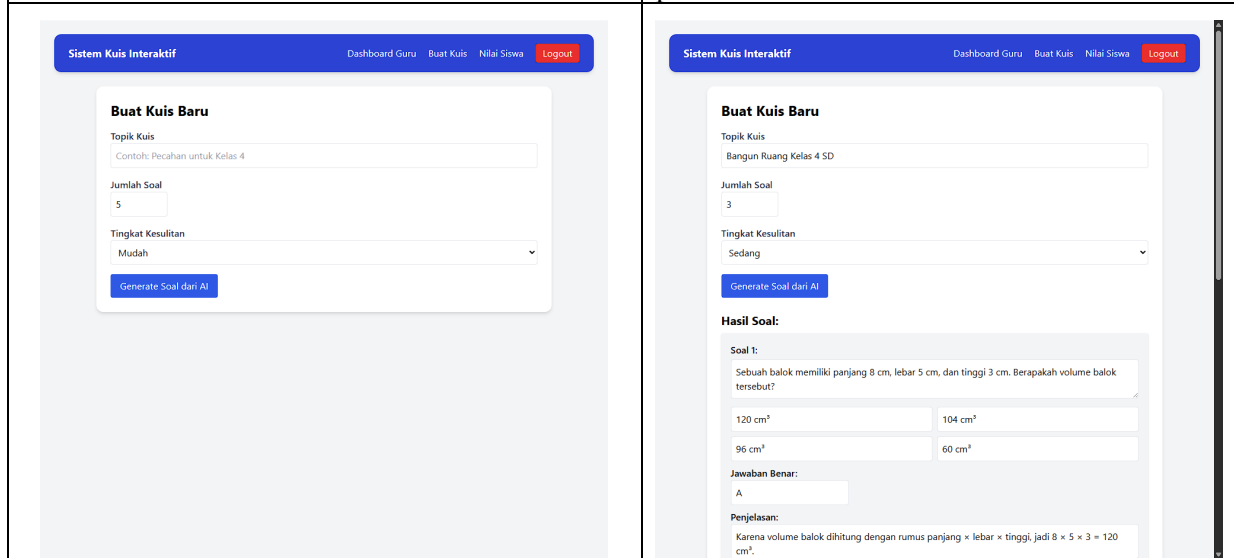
Sistem Kuis Interaktif

Dashboard Guru Buat Kuis Nilai Siswa Logout

Buat Kuis Baru

Topik Kuis

Contoh: Pecahan untuk Kelas 4

Jumlah Soal

5

Tingkat Kesulitan

Mudah

Generate Soal dari AI

Sistem Kuis Interaktif

Dashboard Guru Buat Kuis Nilai Siswa Logout

Buat Kuis Baru

Topik Kuis

Bangun Ruang Kelas 4 SD

Jumlah Soal

3

Tingkat Kesulitan

Sedang

Generate Soal dari AI

Hasil Soal:

Soal 1:

Sebuah balok memiliki panjang 8 cm, lebar 5 cm, dan tinggi 3 cm. Berapakah volume balok tersebut?

| 120 cm³ | 104 cm³ |
|---|---|
| 96 cm³ | 60 cm³ |

Jawaban Benar:

A

Penjelasan:

Karena volume balok dihitung dengan rumus panjang × lebar × tinggi, jadi 8 × 5 × 3 = 120 cm³.